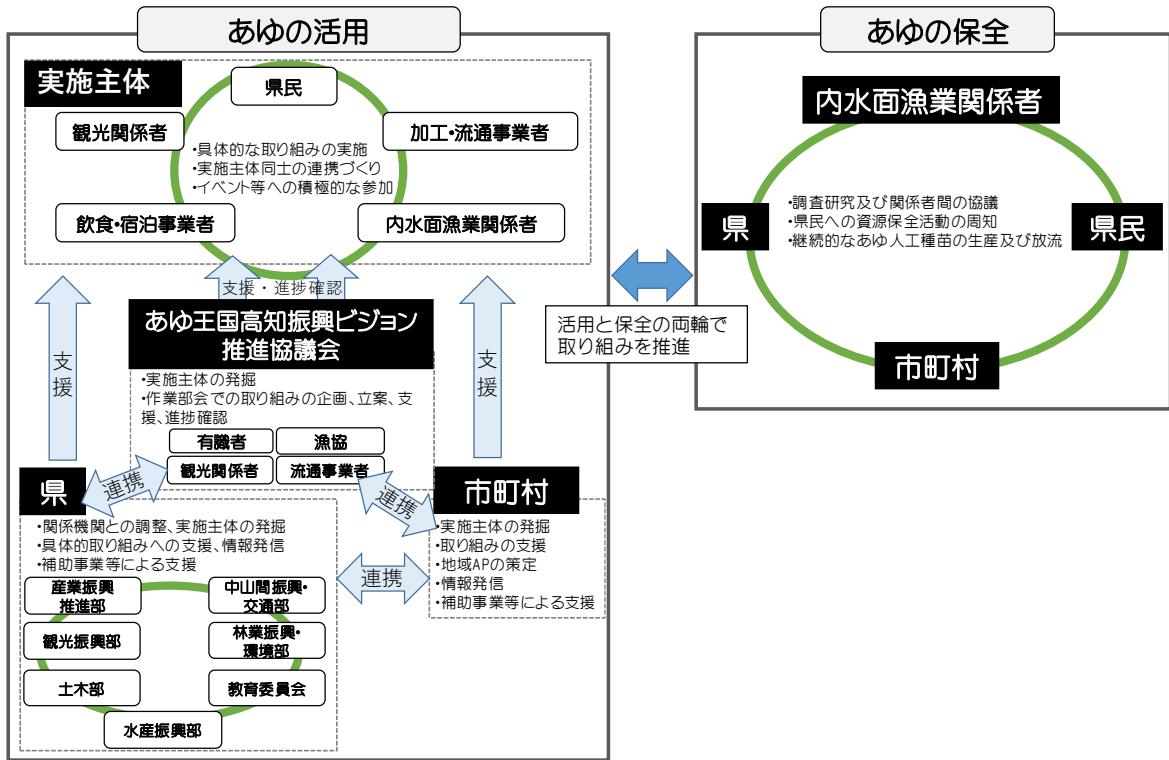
あゆの活用

実施主体

県民

観光関係者

加工･流通事業者

･具体的な取り組みの実施
･実施主体同士の連携づくり
･イベント等への積極的な参加

飲食･宿泊事業者

内水面漁業関係者

支援・進捗確認

支援

あゆ王国高知振興ビジョン推進協議会

支援

･実施主体の発掘
･作業部会での取り組みの企画、立案、支援、進捗確認

有識者

漁協

観光関係者

流通事業者

連携

県

連携

市町村

･関係機関との調整、実施主体の発掘
･具体的取り組みへの支援、情報発信
･補助事業等による支援

連携

･実施主体の発掘
･取り組みの支援
･地域APの策定
･情報発信
･補助事業等による支援

産業振興推進部

中山間振興･交通部

観光振興部

林業振興･環境部

土木部

教育委員会

水産振興部

あゆの保全

内水面漁業関係者

県

･調査研究及び関係者間の協議
･県民への資源保全活動の周知
･継続的なあゆ人工種苗の生産及び放流

県民

市町村

活用と保全の両輪で取り組みを推進